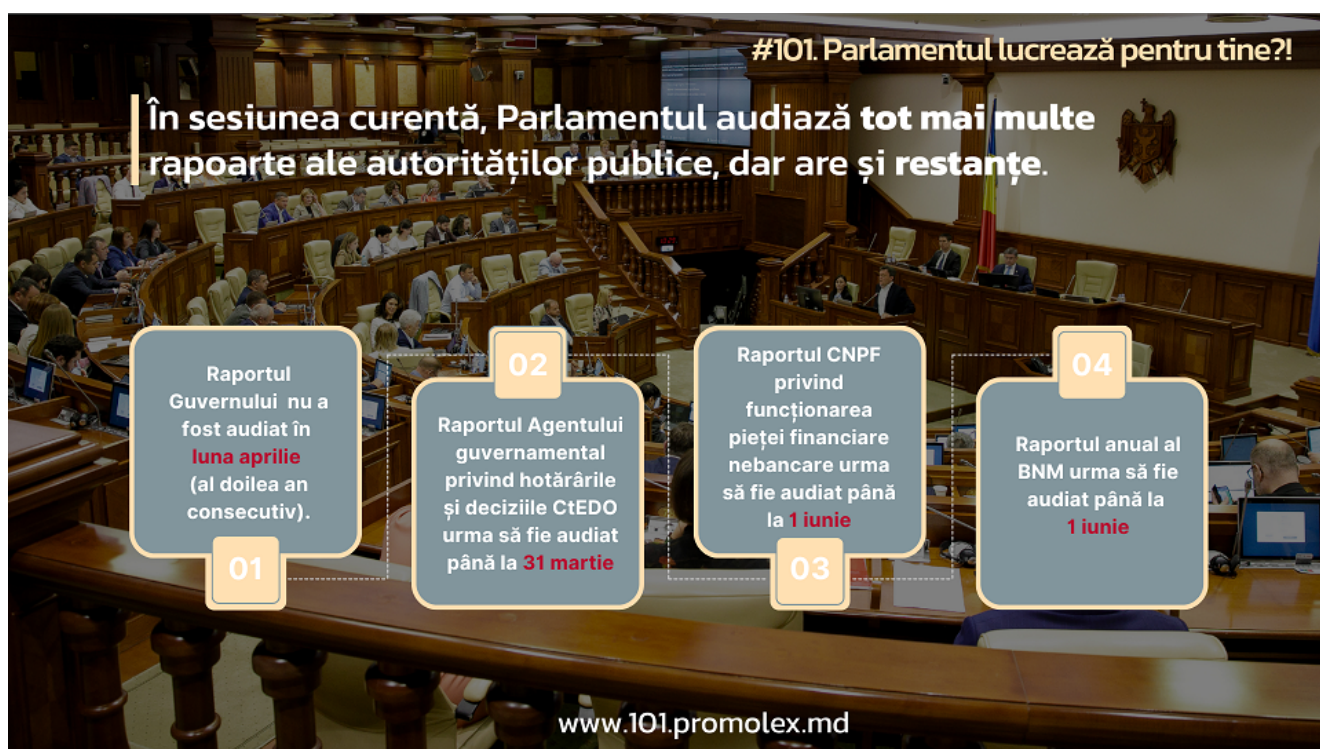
#101. Parlamentul lucrează pentru tine?!

În sesiunea curentă, Parlamentul audiază tot mai multe rapoarte ale autorităților publice, dar are și restanțe.

Raportul Guvernului nu a fost audiat în luna aprilie (al doilea an consecutiv).

01

02

Raportul Agentului guvernamental privind hotărârile și deciziile CtEDO urma să fie audiat până la 31 martie

Raportul CNPF privind funcționarea pieței financiare nebancare urma să fie audiat până la 1 iunie

03

04

Raportul anual al BNM urma să fie audiat până la 1 iunie

www.101.promolex.md